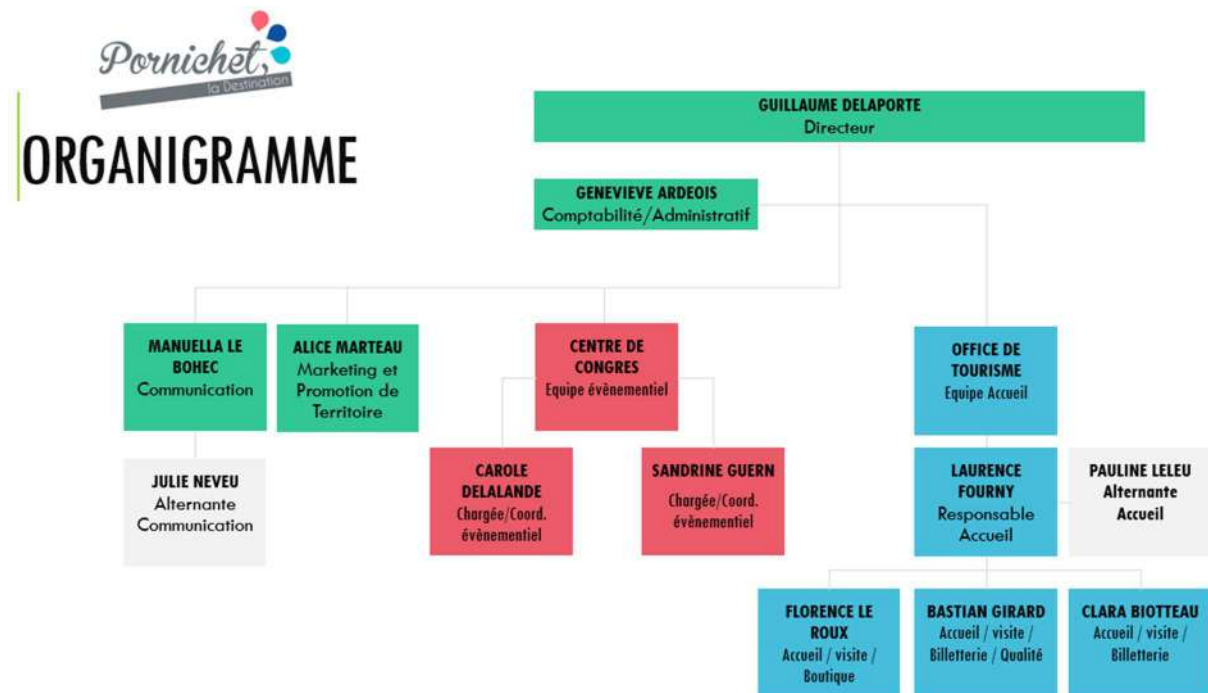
Pornichet, la Destination

ORGANIGRAMME

GUILLAUME DELAPORTE
Directeur

GENEVIEVE ARDEOIS
Comptabilité/Administratif

MANUELLA LE BOHEC
Communication

ALICE MARTEAU
Marketing et Promotion de Territoire

CENTRE DE CONGRES
Equipe évènementiel

OFFICE DE TOURISME
Equipe Accueil

JULIE NEVEU
Alternante Communication

CAROLE DELALANDE
Chargée/Coord. évènementiel

SANDRINE GUERN
Chargée/Coord. évènementiel

LAURENCE FOURNY
Responsable Accueil

PAULINE LELEU
Alternante Accueil

FLORENCE LE ROUX
Accueil / visite / Boutique

BASTIAN GIRARD
Accueil / visite / Billetterie / Qualité

CLARA BIOTTEAU
Accueil / visite / Billetterie